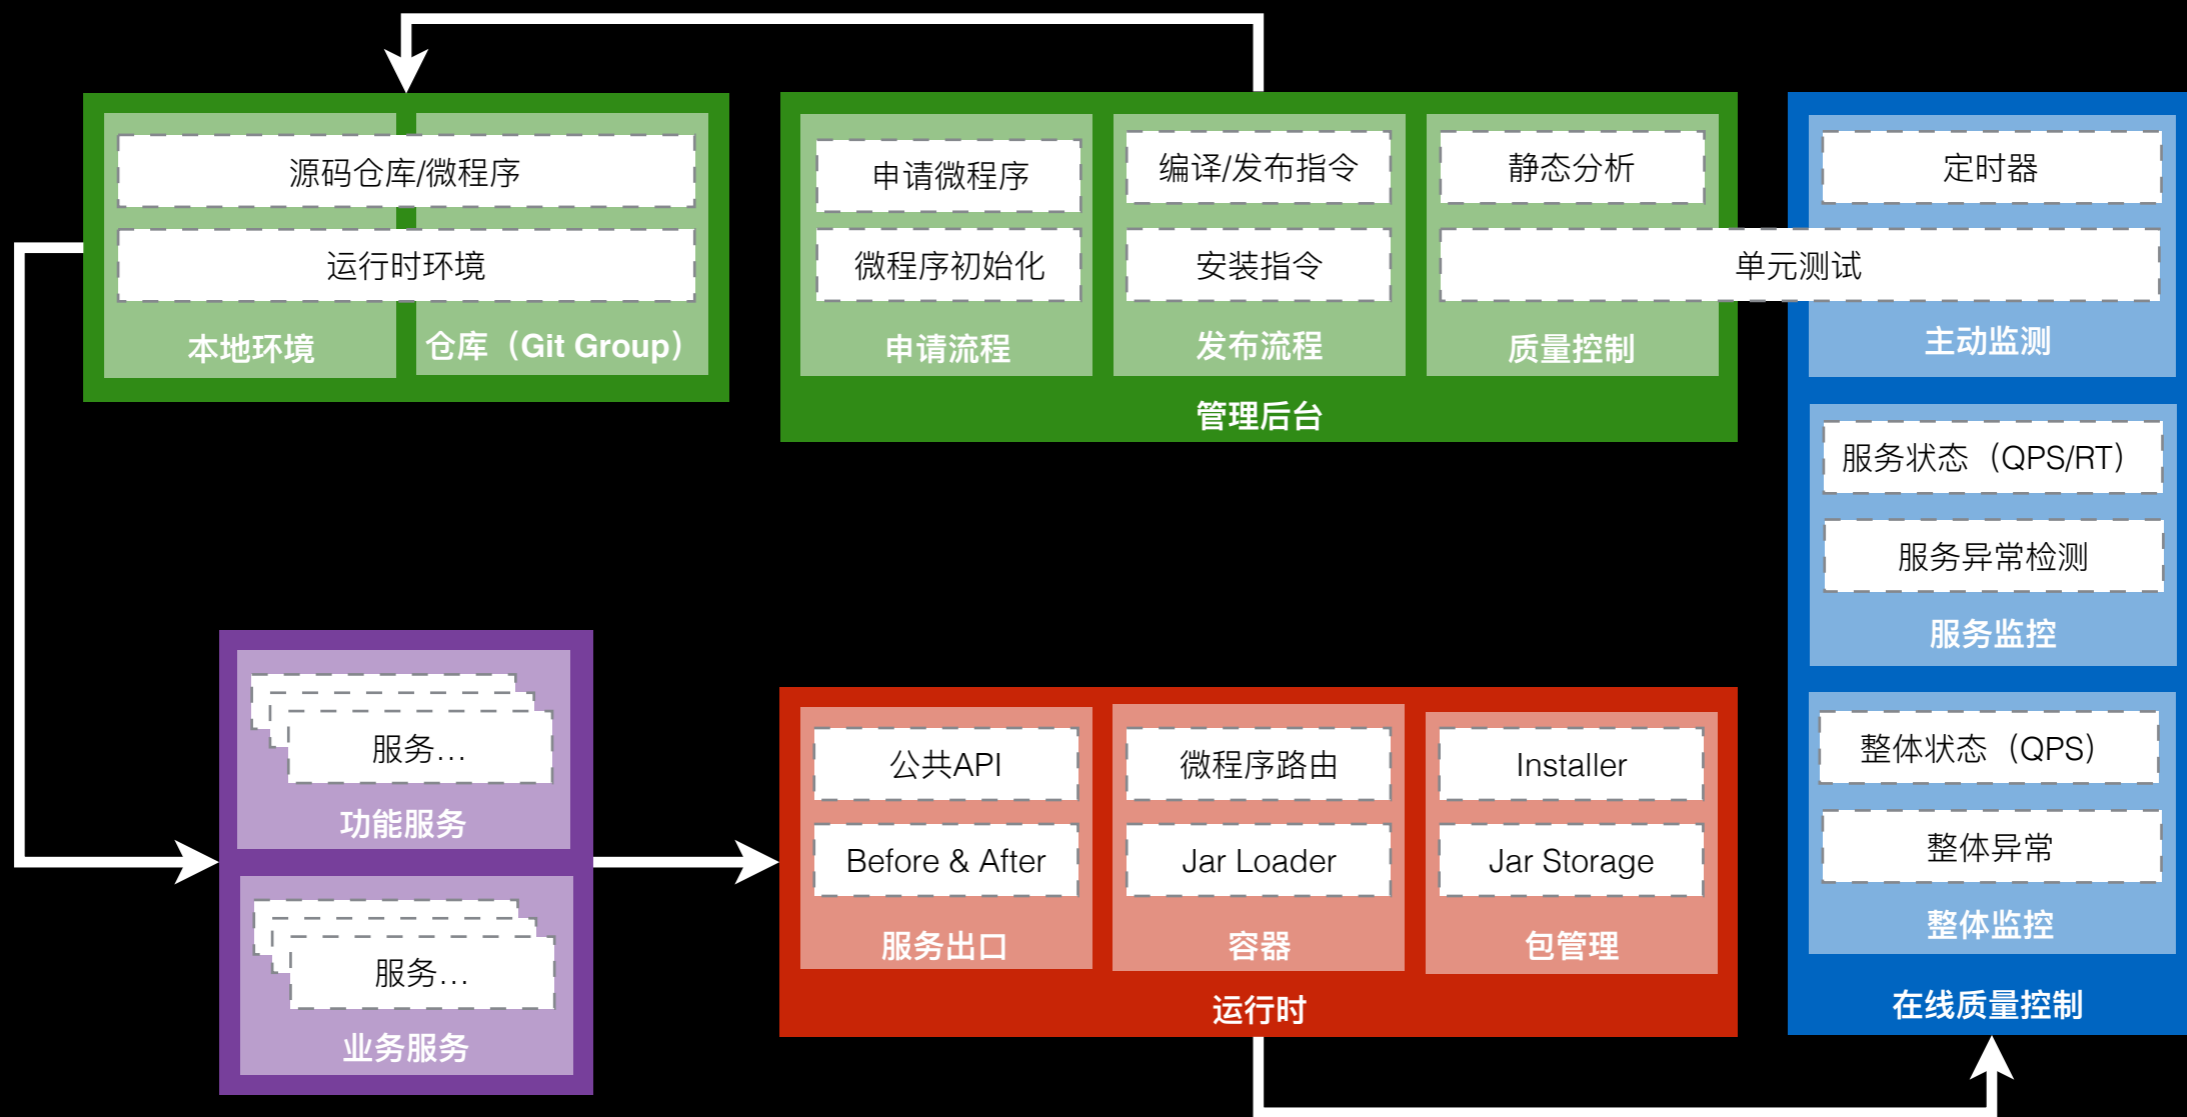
源码仓库/微程序

运行时环境

本地环境

仓库（Git Group）

申请微程序

微程序初始化

申请流程

编译/发布指令

安装指令

发布流程

静态分析

单元测试

质量控制

管理后台

定时器

主动监测

服务状态（QPS/RT）

服务异常检测

服务监控

整体状态（QPS）

整体异常

整体监控

在线质量控制

服务...

功能服务

服务...

业务服务

公共API

Before & After

服务出口

微程序路由

Jar Loader

容器

Installer

Jar Storage

包管理

运行时